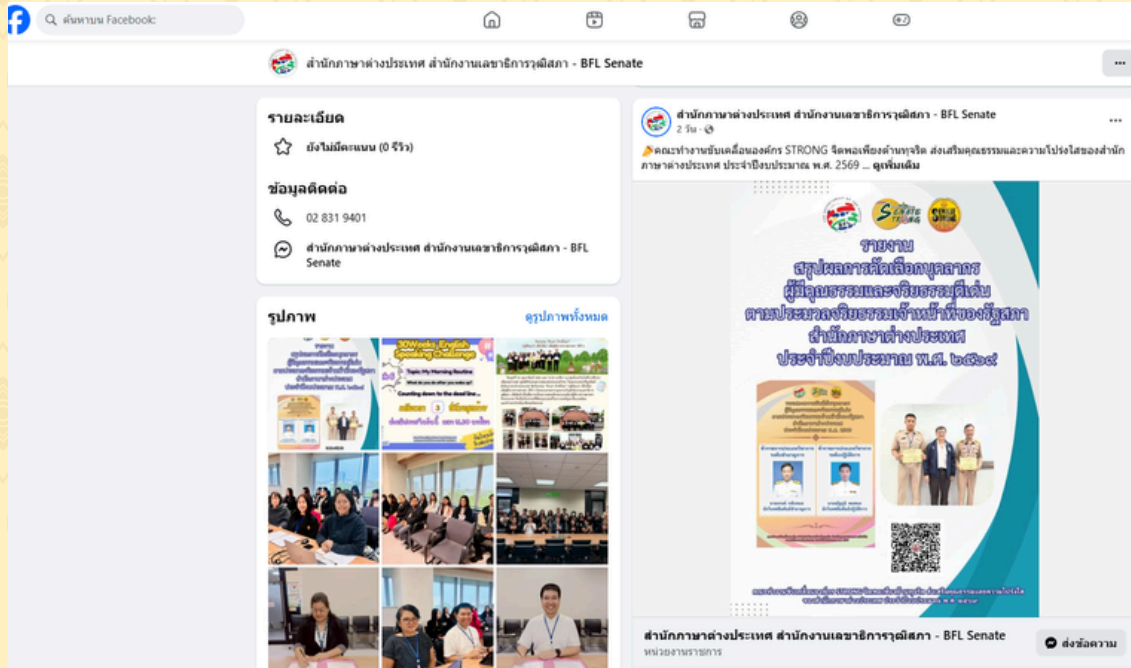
ค้นหาบน Facebook

สำนักภาษาต่างประเทศ สำนักงานเลขาธิการวุฒิสภา - BFL Senate

รายละเอียด

ยังไม่มีคะแนน (0 รีวิว)

ข้อมูลติดต่อ

02 831 9401

สำนักภาษาต่างประเทศ สำนักงานเลขาธิการวุฒิสภา - BFL Senate

รูปภาพ

ดูรูปภาพทั้งหมด

30Weeks English Speaking Challenge

สำนักภาษาต่างประเทศ สำนักงานเลขาธิการวุฒิสภา - BFL Senate
2 วัน

คณะทำงานขับเคลื่อนองค์กร STRONG จิตพอเพียงต้านทุจริต ส่งเสริมคุณธรรมและความโปร่งใสของสำนักภาษาต่างประเทศ ประจำปีงบประมาณ พ.ศ. 2569 ... ดูเพิ่มเติม

รายงาน
สรุปผลการคัดเลือกบุคลากร
ผู้มีคุณธรรมและจริยธรรมดีเด่น
ตามประมวลจริยธรรมเจ้าหน้าที่ของรัฐสภา
สำนักภาษาต่างประเทศ
ประจำปีงบประมาณ พ.ศ. ๒๕๖๙

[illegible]

สำนักภาษาต่างประเทศ สำนักงานเลขาธิการวุฒิสภา - BFL Senate
หน่วยงานราชการ

ส่งข้อความ